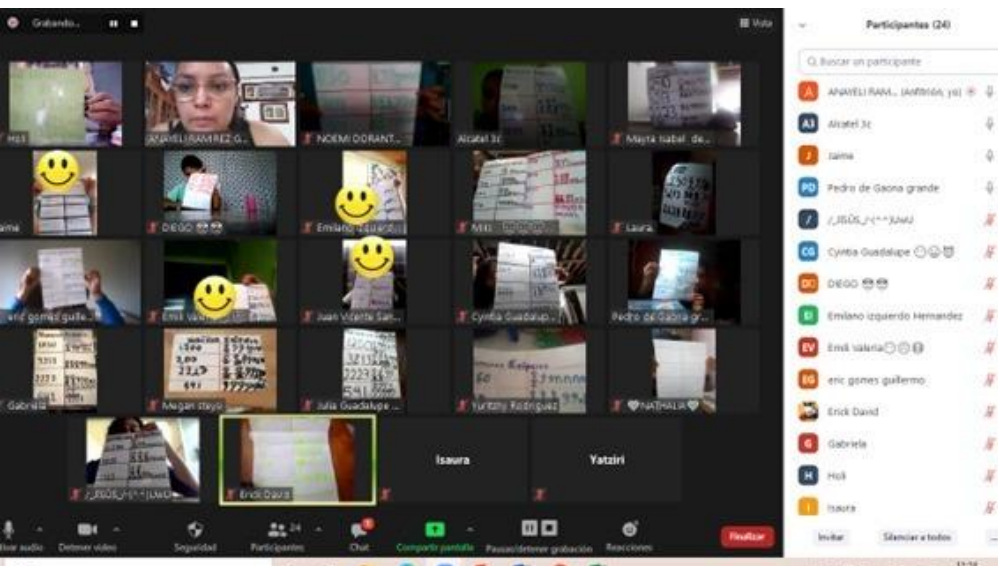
Grabando...

Vista

Holi

ANAYELI RAMIREZ G...

NOEMI DORANT...

Alcatel 3c

Mayra Isabel de...

Jaime

DIEGO 😎😎

Emiliano Izquierd...

Holi

Isaura

eric gomez guille...

Emil Valer...

Juan Vicente San...

Cyntia Guadalup...

Pedro de Gaona gr...

Gabriela

Megan stayci

Julia Guadalupe ...

Yuritzhy Rodriguez

🤍NATHALIA🤍

/_JEÚS_/-(^^)UwU

Erick David

Isaura

Yatziri

Activar audio

Detener video

Seguridad

24

Participantes

Chat

Compartir pantalla

Pausar/detener grabación

Reacciones

Finalizar

Participantes (24)

Buscar un participante

ANAYELI RAM... (Anfitrión, yo)

Alcatel 3c

Jaime

Pedro de Gaona grande

/_JEÚS_/-(^^)UwU

Cyntia Guadalupe

DIEGO 😎😎

Emiliano izquierdo Hernandez

Emil Valeria

eric gomez guillermo

Erick David

Gabriela

Holi

Isaura

Invitar

Silenciar a todos

...